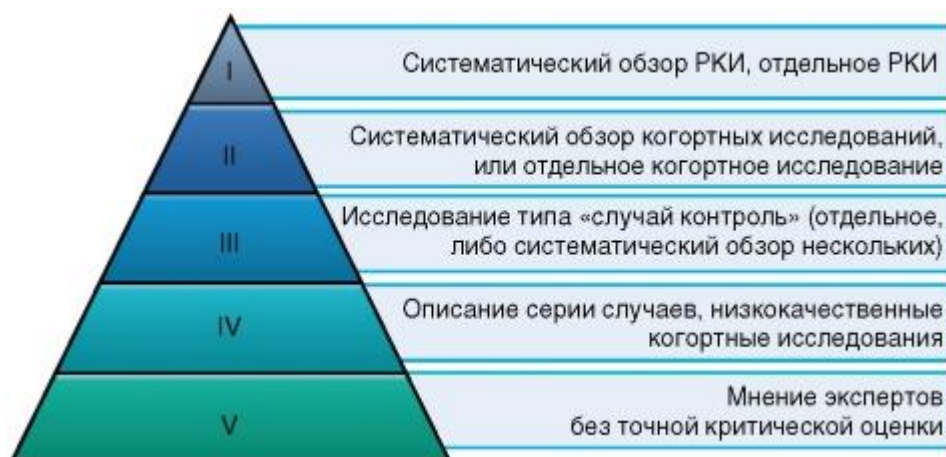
I
Систематический обзор РКИ, отдельное РКИ

II
Систематический обзор когортных исследований, или отдельное когортное исследование

III
Исследование типа «случай контроль» (отдельное, либо систематический обзор нескольких)

IV
Описание серии случаев, низкокачественные когортные исследования

V
Мнение экспертов без точной критической оценки